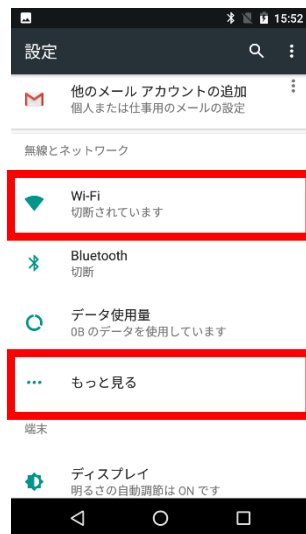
15:52

設定

他のメール アカウントの追加
個人または仕事用のメールの設定

無線とネットワーク

Wi-Fi
切断されています

Bluetooth
切断

データ使用量
0B のデータを使用しています

もっと見る

端末

ディスプレイ
明るさの自動調節は ON です